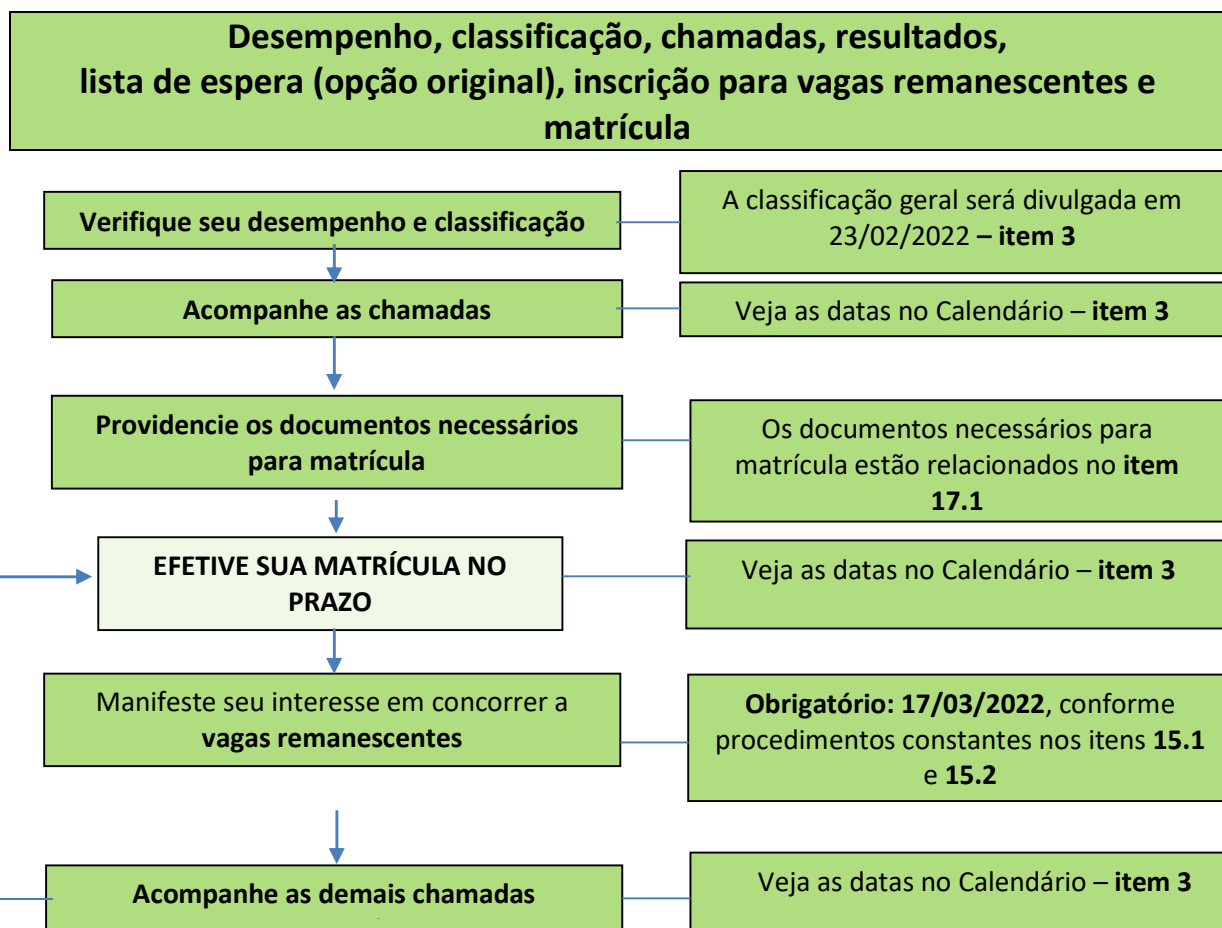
Desempenho, classificação, chamadas, resultados, lista de espera (opção original), inscrição para vagas remanescentes e matrícula

Verifique seu desempenho e classificação

A classificação geral será divulgada em 23/02/2022 – item 3

Acompanhe as chamadas

Veja as datas no Calendário – item 3

Providencie os documentos necessários para matrícula

Os documentos necessários para matrícula estão relacionados no item 17.1

EFETIVE SUA MATRÍCULA NO PRAZO

Veja as datas no Calendário – item 3

Manifeste seu interesse em concorrer a vagas remanescentes

Obrigatório: 17/03/2022, conforme procedimentos constantes nos itens 15.1 e 15.2

Acompanhe as demais chamadas

Veja as datas no Calendário – item 3